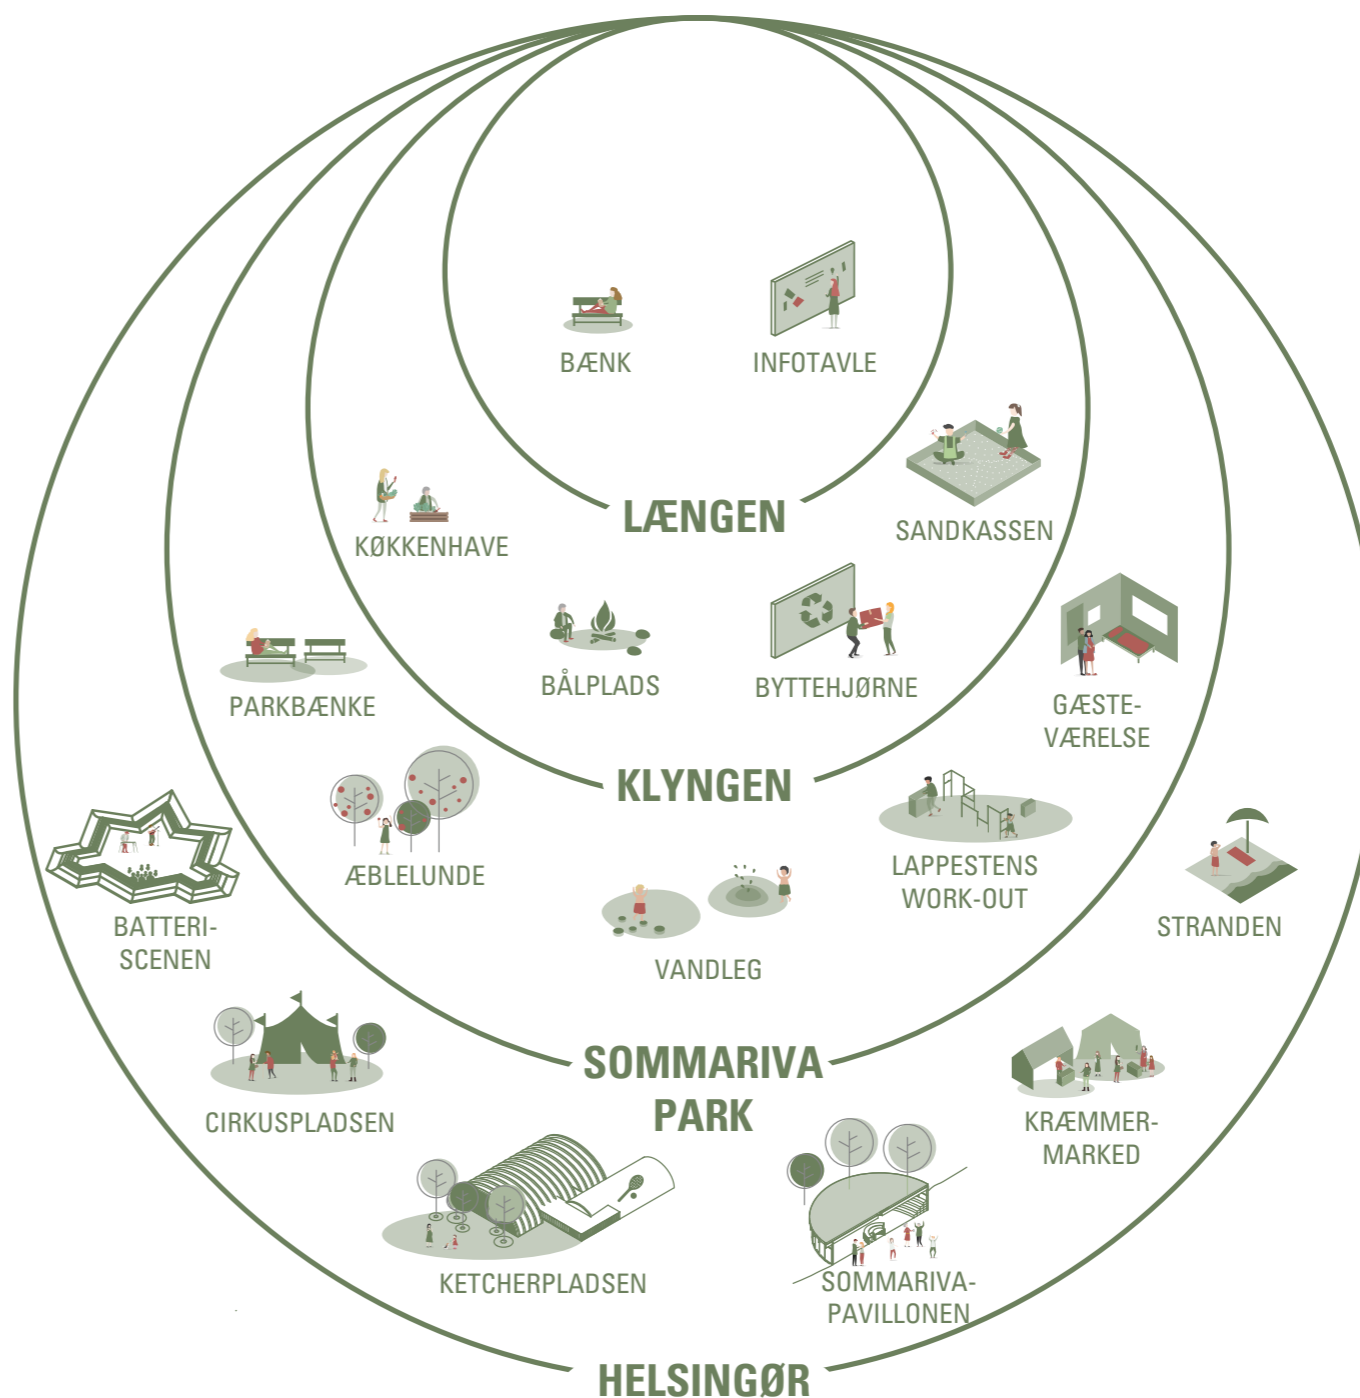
BÆNK

INFOTAVLE

LÆNGEN

KØKKENHAVE

SANDKASSEN

BÅLPLADS

BYTTEHJØRNE

PARKBÆNKE

GÆSTE-VÆRELSE

KLYNGEN

ÆBLELUNDE

LAPPESTENS WORK-OUT

BATTERI-SCENEN

VANDLEG

STRANDEN

SOMMARIVA PARK

CIRKUSPLADSEN

KRÆMMER-MARKED

KETCHERPLADSEN

SOMMARIVA-PAVILLONEN

HELSINGØR